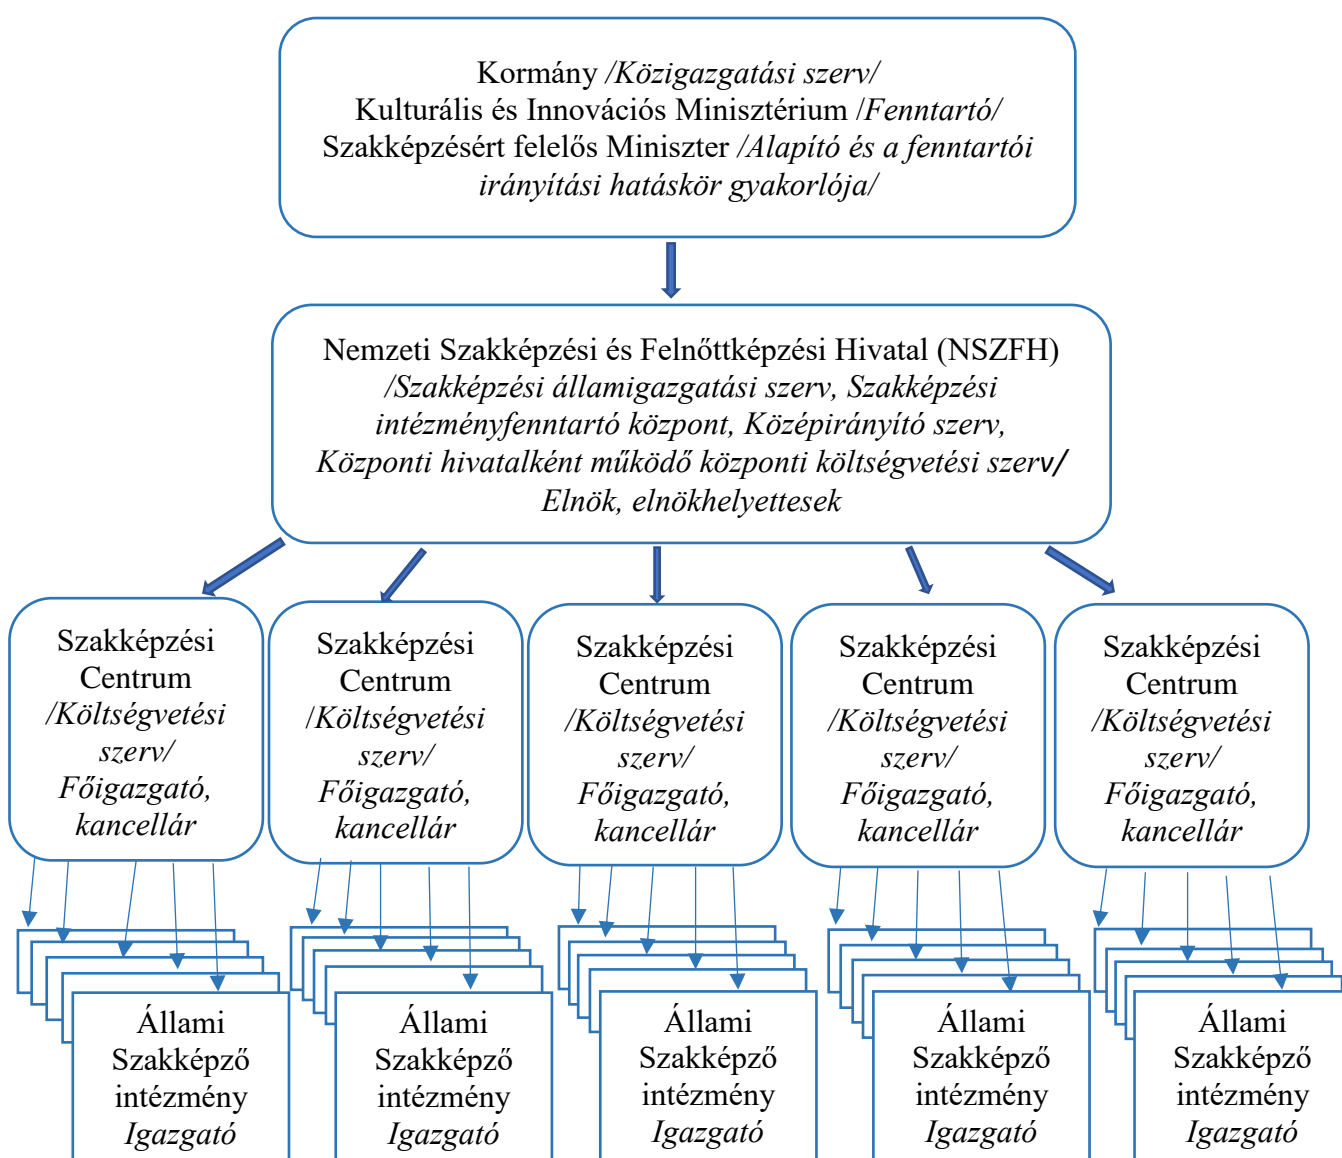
Kormány /Közigazgatási szerv/
Kulturális és Innovációs Minisztérium /Fenntartó/
Szakképzésért felelős Miniszter /Alapító és a fenntartói irányítási hatáskör gyakorlója/

Nemzeti Szakképzési és Felnőttképzési Hivatal (NSZFH)
/Szakképzési államigazgatási szerv, Szakképzési intézményfenntartó központ, Középirányító szerv, Központi hivatalként működő központi költségvetési szerv/
Elnök, elnökhelyettesek

Szakképzési Centrum /Költségvetési szerv/ Főigazgató, kancellár

Szakképzési Centrum /Költségvetési szerv/ Főigazgató, kancellár

Szakképzési Centrum /Költségvetési szerv/ Főigazgató, kancellár

Szakképzési Centrum /Költségvetési szerv/ Főigazgató, kancellár

Szakképzési Centrum /Költségvetési szerv/ Főigazgató, kancellár

Állami Szakképző intézmény Igazgató

Állami Szakképző intézmény Igazgató

Állami Szakképző intézmény Igazgató

Állami Szakképző intézmény Igazgató

Állami Szakképző intézmény Igazgató